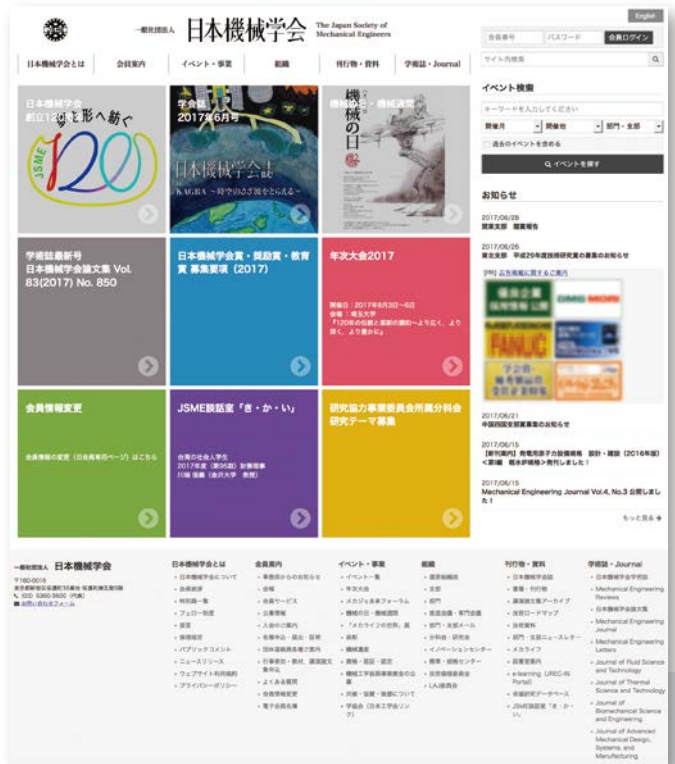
一般社団法人 日本機械学会 The Japan Society of Mechanical Engineers

English

会員番号 パスワード 会員ログイン

サイト内検索

日本機械学会とは 会員案内 イベント・事業 組織 刊行物・資料 学術誌・Journal

日本機械学会 創立120周年 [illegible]形へ紡ぐ

JSME 120

学会誌 2017年6月号

日本機械学会誌

機械遺産 機械の日

イベント検索

キーワードを入力してください

開催月 開催地 部門・支部

過去のイベントを含める

イベントを探す

お知らせ

2017/06/28
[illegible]

2017/06/26
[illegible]

学術誌最新号 日本機械学会論文集 Vol. 83(2017) No. 850

日本機械学会賞・奨励賞・教育賞 募集要項（2017）

年次大会2017

開催日：2017年9月3日～6日 会場：埼玉大学 「120年の伝統と革新の調和～より広く、より深く、より豊かに」

会員情報変更

会員情報の変更（日本機械学会ページ）はこちら

JSME談話室「き・か・い」

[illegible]

研究協力事業委員会所属分科会研究テーマ募集

2017/06/21
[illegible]

2017/06/15
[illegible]

2017/06/15
Mechanical Engineering Journal Vol.4, No.3 公開しました！

もっと見る

一般社団法人 日本機械学会

〒160-0016 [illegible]

日本機械学会とは

会員案内

イベント・事業

組織

刊行物・資料

学術誌・Journal

Mechanical Engineering Reviews

Mechanical Engineering Journal

Mechanical Engineering Letters

Journal of Fluid Science and Technology

Journal of Thermal Science and Technology

Journal of Biomechanical Science and Engineering

Journal of Advanced Mechanical Design, Systems, and Manufacturing